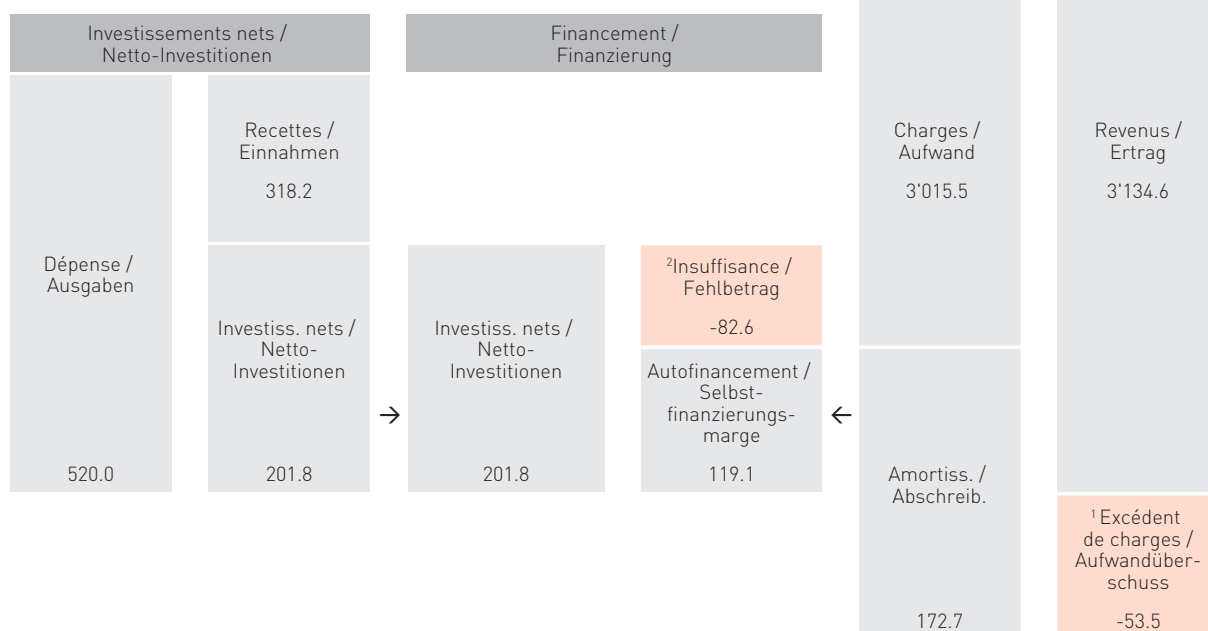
Investissements nets / Netto-Investitionen

Dépense / Ausgaben

520.0

Recettes / Einnahmen

318.2

Investiss. nets / Netto-Investitionen

201.8

→

Financement / Finanzierung

Investiss. nets / Netto-Investitionen

201.8

²Insuffisance / Fehlbetrag

-82.6

Autofinancement / Selbstfinanzierungsmarge

119.1

←

Charges / Aufwand

3'015.5

Amortiss. / Abschreib.

172.7

Revenus / Ertrag

3'134.6

¹Excédent de charges / Aufwandüberschuss

-53.5